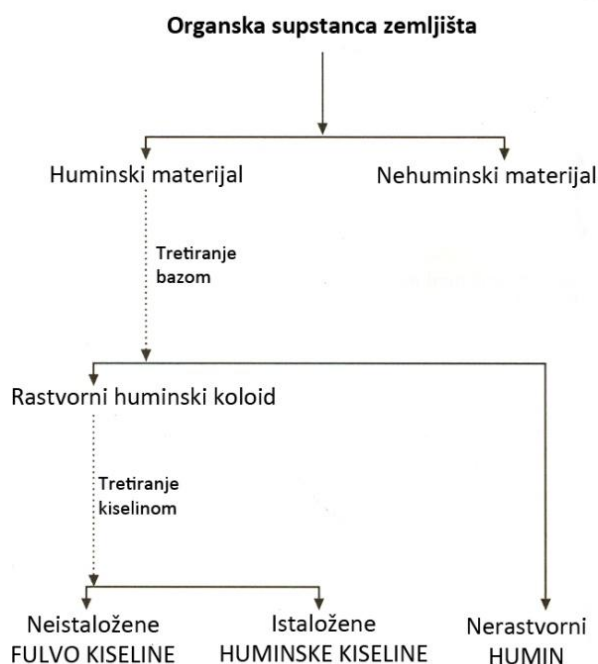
Organska supstanca zemljišta

Huminski materijal

Nehuminski materijal

Tretiranje bazom

Rastvorni huminski koloid

Tretiranje kiselinom

Neistaložene FULVO KISELINE

Istaložene HUMINSKE KISELINE

Nerastvorni HUMIN